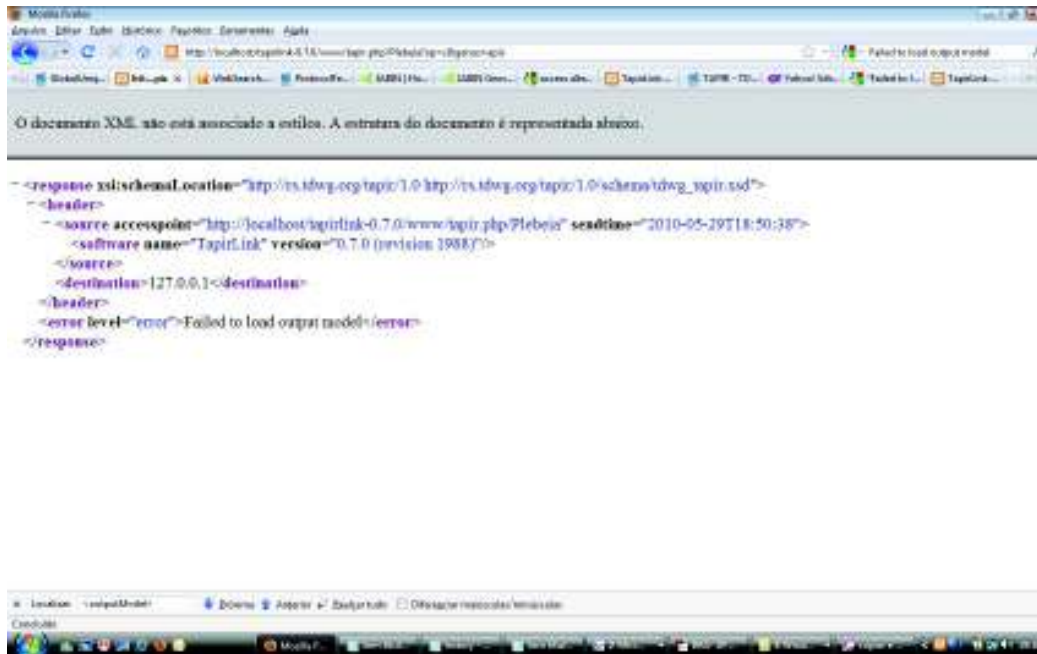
Mozilla Firefox

Arquivo Editar Exibir Histórico Favoritos Ferramentas Ajuda

http://localhost/tapirlink-0.7.0/www/tapir.php/Plebeia?op=s&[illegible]

Failed to load output model

O documento XML não está associado a estilos. A estrutura do documento é representada abaixo.

- <response xsi:schemaLocation="http://rs.tdwg.org/tapir/1.0 http://rs.tdwg.org/tapir/1.0/schema/tdwg_tapir.xsd">
- <header>
- <source accesspoint="http://localhost/tapirlink-0.7.0/www/tapir.php/Plebeia" sendtime="2010-05-29T18:50:38">
<software name="TapirLink" version="0.7.0 (revision 1988)"/>
</source>
<destination>127.0.0.1</destination>
</header>
<error level="error">Failed to load output model</error>
</response>

Localizar: <outputModel> Próximo Anterior Realçar tudo Diferenciar maiúsculas/minúsculas

Concluído